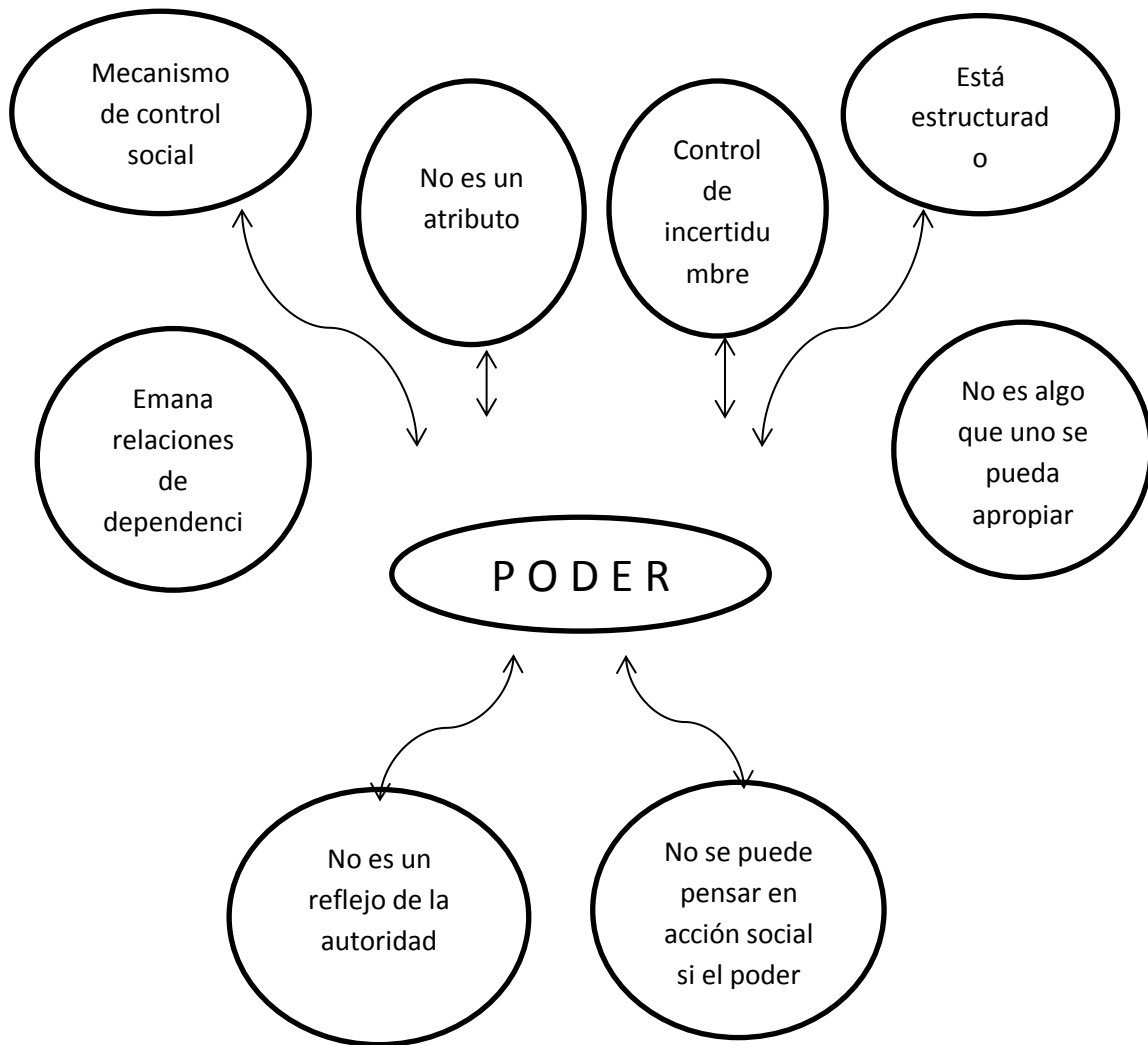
Mecanismo de control social

No es un atributo

Control de incertidumbre

Está estructurado

Emana relaciones de dependenci

No es algo que uno se pueda apropiar

P O D E R

No es un reflejo de la autoridad

No se puede pensar en acción social si el poder